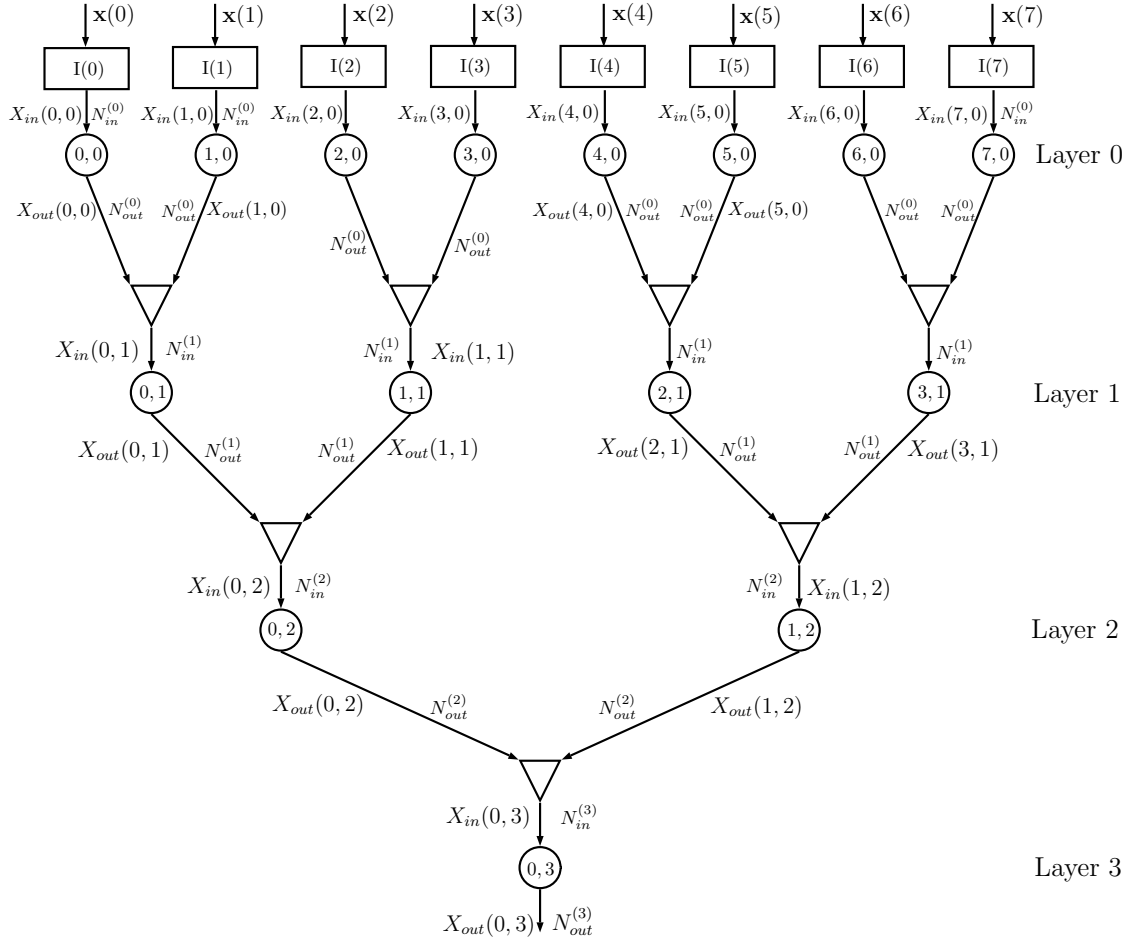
$\mathbf{x}(0)$ $\mathbf{x}(1)$ $\mathbf{x}(2)$ $\mathbf{x}(3)$ $\mathbf{x}(4)$ $\mathbf{x}(5)$ $\mathbf{x}(6)$ $\mathbf{x}(7)$

I(0) I(1) I(2) I(3) I(4) I(5) I(6) I(7)

$X_{in}(0,0)$ $N_{in}^{(0)}$ $X_{in}(1,0)$ $N_{in}^{(0)}$ $X_{in}(2,0)$ $X_{in}(3,0)$ $X_{in}(4,0)$ $X_{in}(5,0)$ $X_{in}(6,0)$ $X_{in}(7,0)$ $N_{in}^{(0)}$

$0,0$ $1,0$ $2,0$ $3,0$ $4,0$ $5,0$ $6,0$ $7,0$ Layer 0

$X_{out}(0,0)$ $N_{out}^{(0)}$ $N_{out}^{(0)}$ $X_{out}(1,0)$ $N_{out}^{(0)}$ $N_{out}^{(0)}$ $X_{out}(4,0)$ $N_{out}^{(0)}$ $N_{out}^{(0)}$ $X_{out}(5,0)$ $N_{out}^{(0)}$ $N_{out}^{(0)}$

$X_{in}(0,1)$ $N_{in}^{(1)}$ $N_{in}^{(1)}$ $X_{in}(1,1)$ $N_{in}^{(1)}$ $N_{in}^{(1)}$

$0,1$ $1,1$ $2,1$ $3,1$ Layer 1

$X_{out}(0,1)$ $N_{out}^{(1)}$ $N_{out}^{(1)}$ $X_{out}(1,1)$ $X_{out}(2,1)$ $N_{out}^{(1)}$ $N_{out}^{(1)}$ $X_{out}(3,1)$

$X_{in}(0,2)$ $N_{in}^{(2)}$ $N_{in}^{(2)}$ $X_{in}(1,2)$

$0,2$ $1,2$ Layer 2

$X_{out}(0,2)$ $N_{out}^{(2)}$ $N_{out}^{(2)}$ $X_{out}(1,2)$

$X_{in}(0,3)$ $N_{in}^{(3)}$

$0,3$ Layer 3

$X_{out}(0,3)$ $N_{out}^{(3)}$